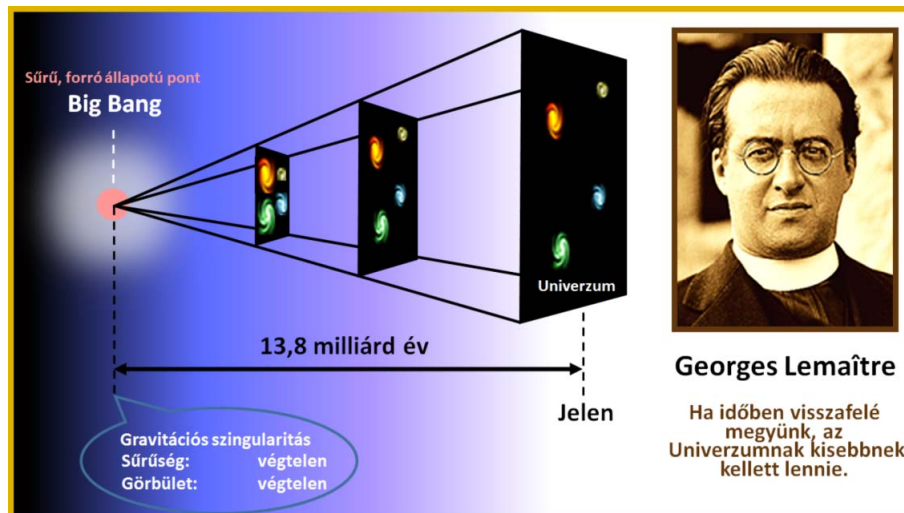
Sűrű, forró állapotú pont
Big Bang

Univerzum

13,8 milliárd év

Jelen

Gravitációs szingularitás
Sűrűség: végtelen
Görbület: végtelen

Georges Lemaître

Ha időben visszafelé megyünk, az Univerzumnak kisebbnek kellett lennie.